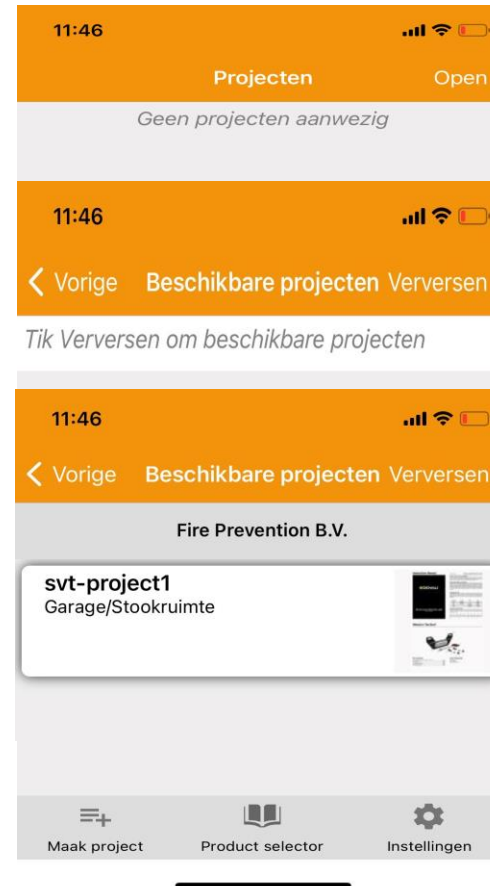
11:46

Projecten

Open

Geen projecten aanwezig

11:46

Vorige

Beschikbare projecten

Verversen

Tik Verversen om beschikbare projecten

11:46

Vorige

Beschikbare projecten

Verversen

Fire Prevention B.V.

svt-project1

Garage/Stookruimte

Maak project

Product selector

Instellingen